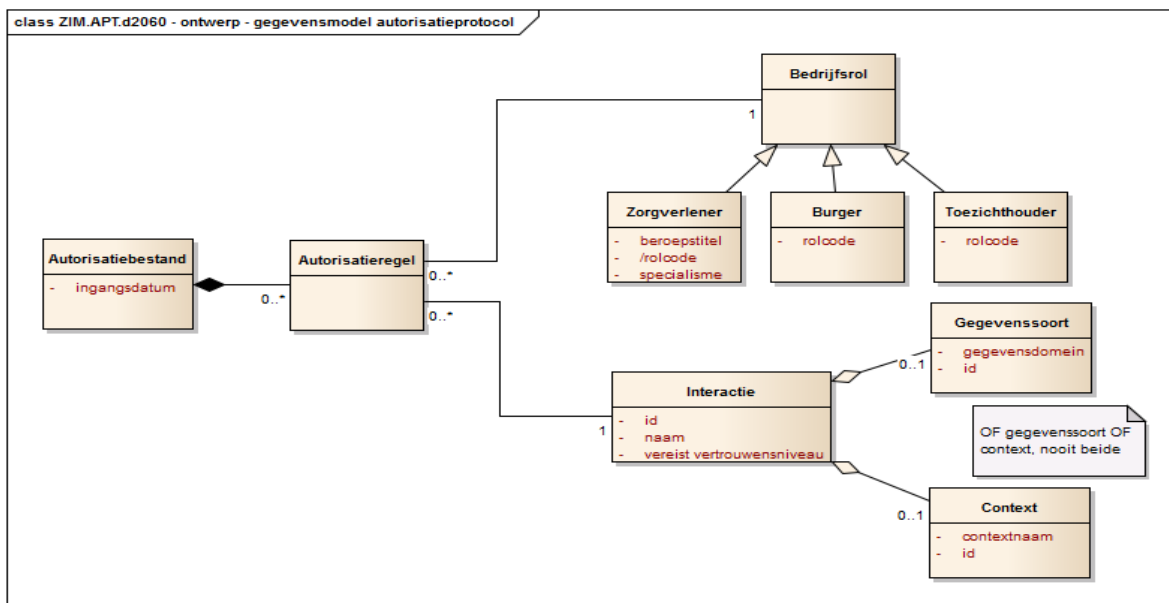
class ZIM.APT.d2060 - ontwerp - gegevensmodel autorisatieprotocol

Bedrijfsrol

1

Zorgverlener
- beroepstitel
- /rolcode
- specialisme

Burger
- rolcode

Toezichthouder
- rolcode

Autorisatiebestand
- ingangsdatum

0..*

Autorisatieregel

0..*

0..*

Gegevenssoort
- gegevensdomein
- id

0..1

Interactie
- id
- naam
- vereist vertrouwensniveau

1

OF gegevenssoort OF context, nooit beide

Context
- contextnaam
- id

0..1